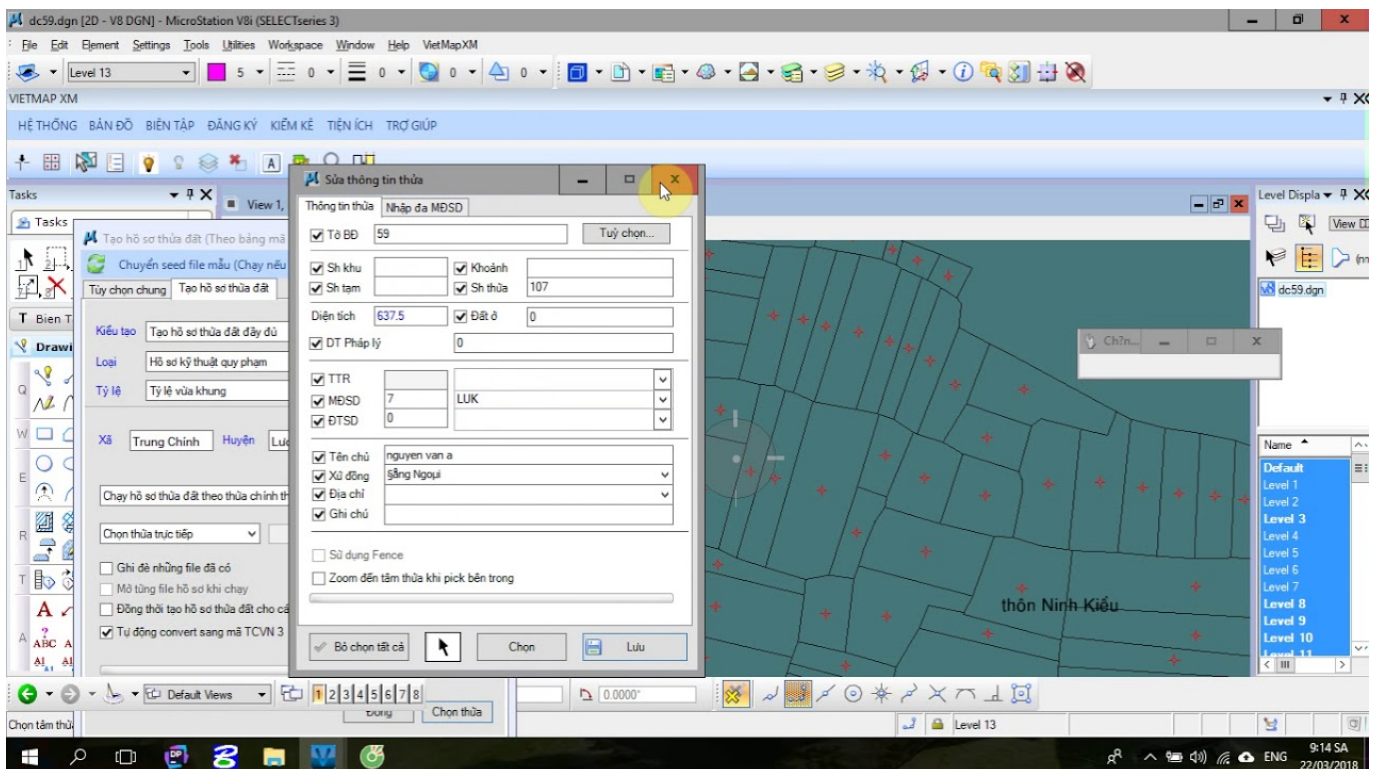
dc59.dgn [2D - V8 DGN] - MicroStation V8i (SELECTseries 3)

File Edit Element Settings Tools Utilities Workspace Window Help VietMapXM

Level 13 5 0 0 0 0

VIETMAP XM

HỆ THỐNG BẢN ĐỒ BIÊN TẬP ĐĂNG KÝ KIỂM KÊ TIỆN ÍCH TRỢ GIÚP

Tasks

Tasks

View 1,

Tạo hồ sơ thửa đất (Theo bảng mã

Chuyển seed file mẫu (Chạy nếu

Tùy chọn chung Tạo hồ sơ thửa đất

T Bien T

Drawi

Kiểu tạo Tạo hồ sơ thửa đất đầy đủ

Loại Hồ sơ kỹ thuật quy phạm

Tỷ lệ Tỷ lệ vừa khung

Xã Trung Chính Huyện Lu

Chạy hồ sơ thửa đất theo thửa chính th

Chọn thửa trực tiếp

Ghi đè những file đã có

Mở từng file hồ sơ khi chạy

Đồng thời tạo hồ sơ thửa đất cho cả

Tự động convert sang mã TCVN 3

Sửa thông tin thửa

Thông tin thửa Nhập đa MĐSD

Tờ BĐ 59 Tuỳ chọn...

Sh khu Khoảnh

Sh tạm Sh thửa 107

Diện tích 637.5 Đất ở 0

DT Pháp lý 0

TTR

MĐSD 7 LUK

ĐTSD 0

Tên chủ nguyen van a

Xứ đồng Sắng Ngoại

Địa chỉ

Ghi chú

Sử dụng Fence

Zoom đến tâm thửa khi pick bên trong

Bỏ chọn tất cả Chọn Lưu

Level Displa

View

dc59.dgn

Ch?n...

Name

Default
Level 1
Level 2
Level 3
Level 4
Level 5
Level 6
Level 7
Level 8
Level 9
Level 10
Level 11

thôn Ninh Kiểu

Default Views 1 2 3 4 5 6 7 8

Đóng Chọn thửa

0.0000°

Chọn tâm thửa

Level 13

ENG 9:14 SA 22/03/2018